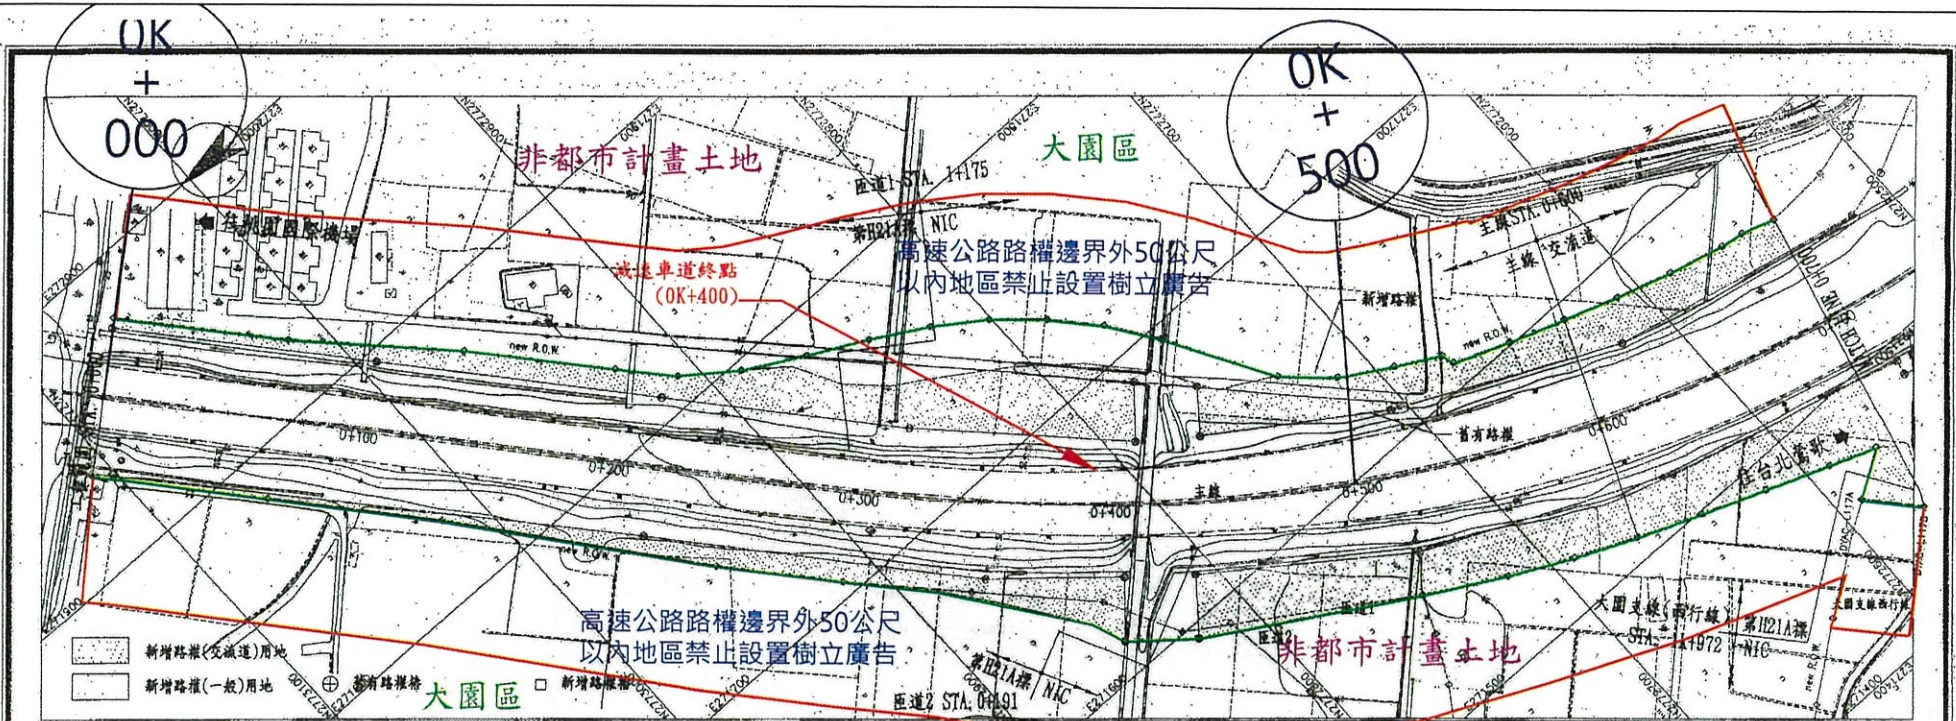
0K
+
000

0K
+
500

非都市計畫土地

大園區

匝道1 STA. 1+175

第H21A橋 NIC

高速公路路權邊界外50公尺以內地區禁止設置樹立廣告

往桃園國際機場

減速車道終點
(0K+400)

主線 STA. 0+600

主線 交流道

新增路權

new R.O.W.

0+100

0+200

0+300

0+400

0+500

0+600

舊有路權

主線

往台北臺北

new R.O.W.

高速公路路權邊界外50公尺以內地區禁止設置樹立廣告

非都市計畫土地

大園支線(西行線) STA. 1+972 第H21A橋 NIC

匝道1

匝道2

新增路權(交流道)用地

新增路權(一般)用地

舊有路權樁

新增路權樁

大園區

匝道2 STA. 0+191

第H21A橋 NIC